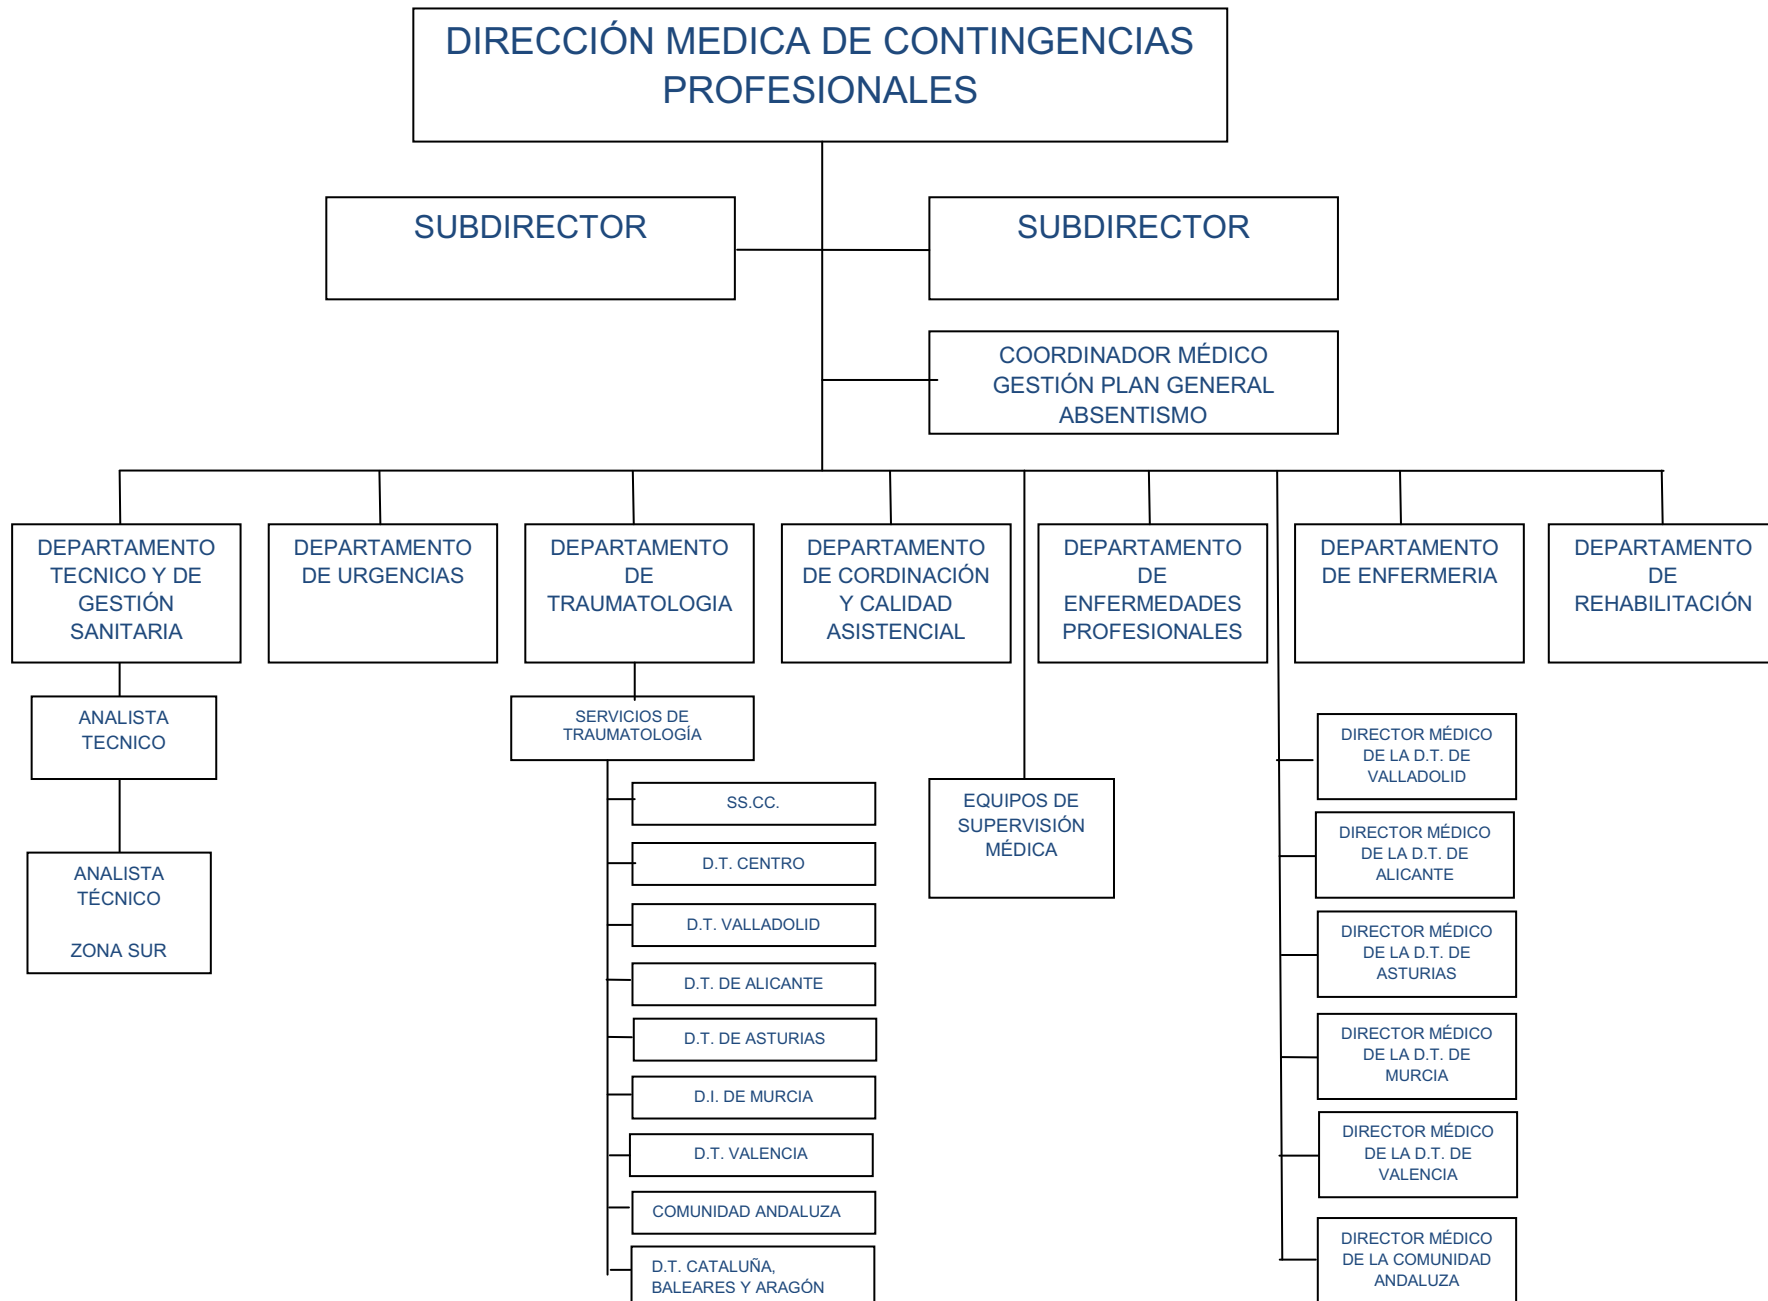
DIRECCIÓN MEDICA DE CONTINGENCIAS PROFESIONALES

SUBDIRECTOR

SUBDIRECTOR

COORDINADOR MÉDICO GESTIÓN PLAN GENERAL ABSENTISMO

DEPARTAMENTO TECNICO Y DE GESTIÓN SANITARIA

DEPARTAMENTO DE URGENCIAS

DEPARTAMENTO DE TRAUMATOLOGIA

DEPARTAMENTO DE CORDINACIÓN Y CALIDAD ASISTENCIAL

DEPARTAMENTO DE ENFERMEDADES PROFESIONALES

DEPARTAMENTO DE ENFERMERIA

DEPARTAMENTO DE REHABILITACIÓN

ANALISTA TECNICO

ANALISTA TÉCNICO

ZONA SUR

SERVICIOS DE TRAUMATOLOGÍA

SS.CC.

D.T. CENTRO

D.T. VALLADOLID

D.T. DE ALICANTE

D.T. DE ASTURIAS

D.I. DE MURCIA

D.T. VALENCIA

COMUNIDAD ANDALUZA

D.T. CATALUÑA, BALEARES Y ARAGÓN

EQUIPOS DE SUPERVISIÓN MÉDICA

DIRECTOR MÉDICO DE LA D.T. DE VALLADOLID

DIRECTOR MÉDICO DE LA D.T. DE ALICANTE

DIRECTOR MÉDICO DE LA D.T. DE ASTURIAS

DIRECTOR MÉDICO DE LA D.T. DE MURCIA

DIRECTOR MÉDICO DE LA D.T. DE VALENCIA

DIRECTOR MÉDICO DE LA COMUNIDAD ANDALUZA